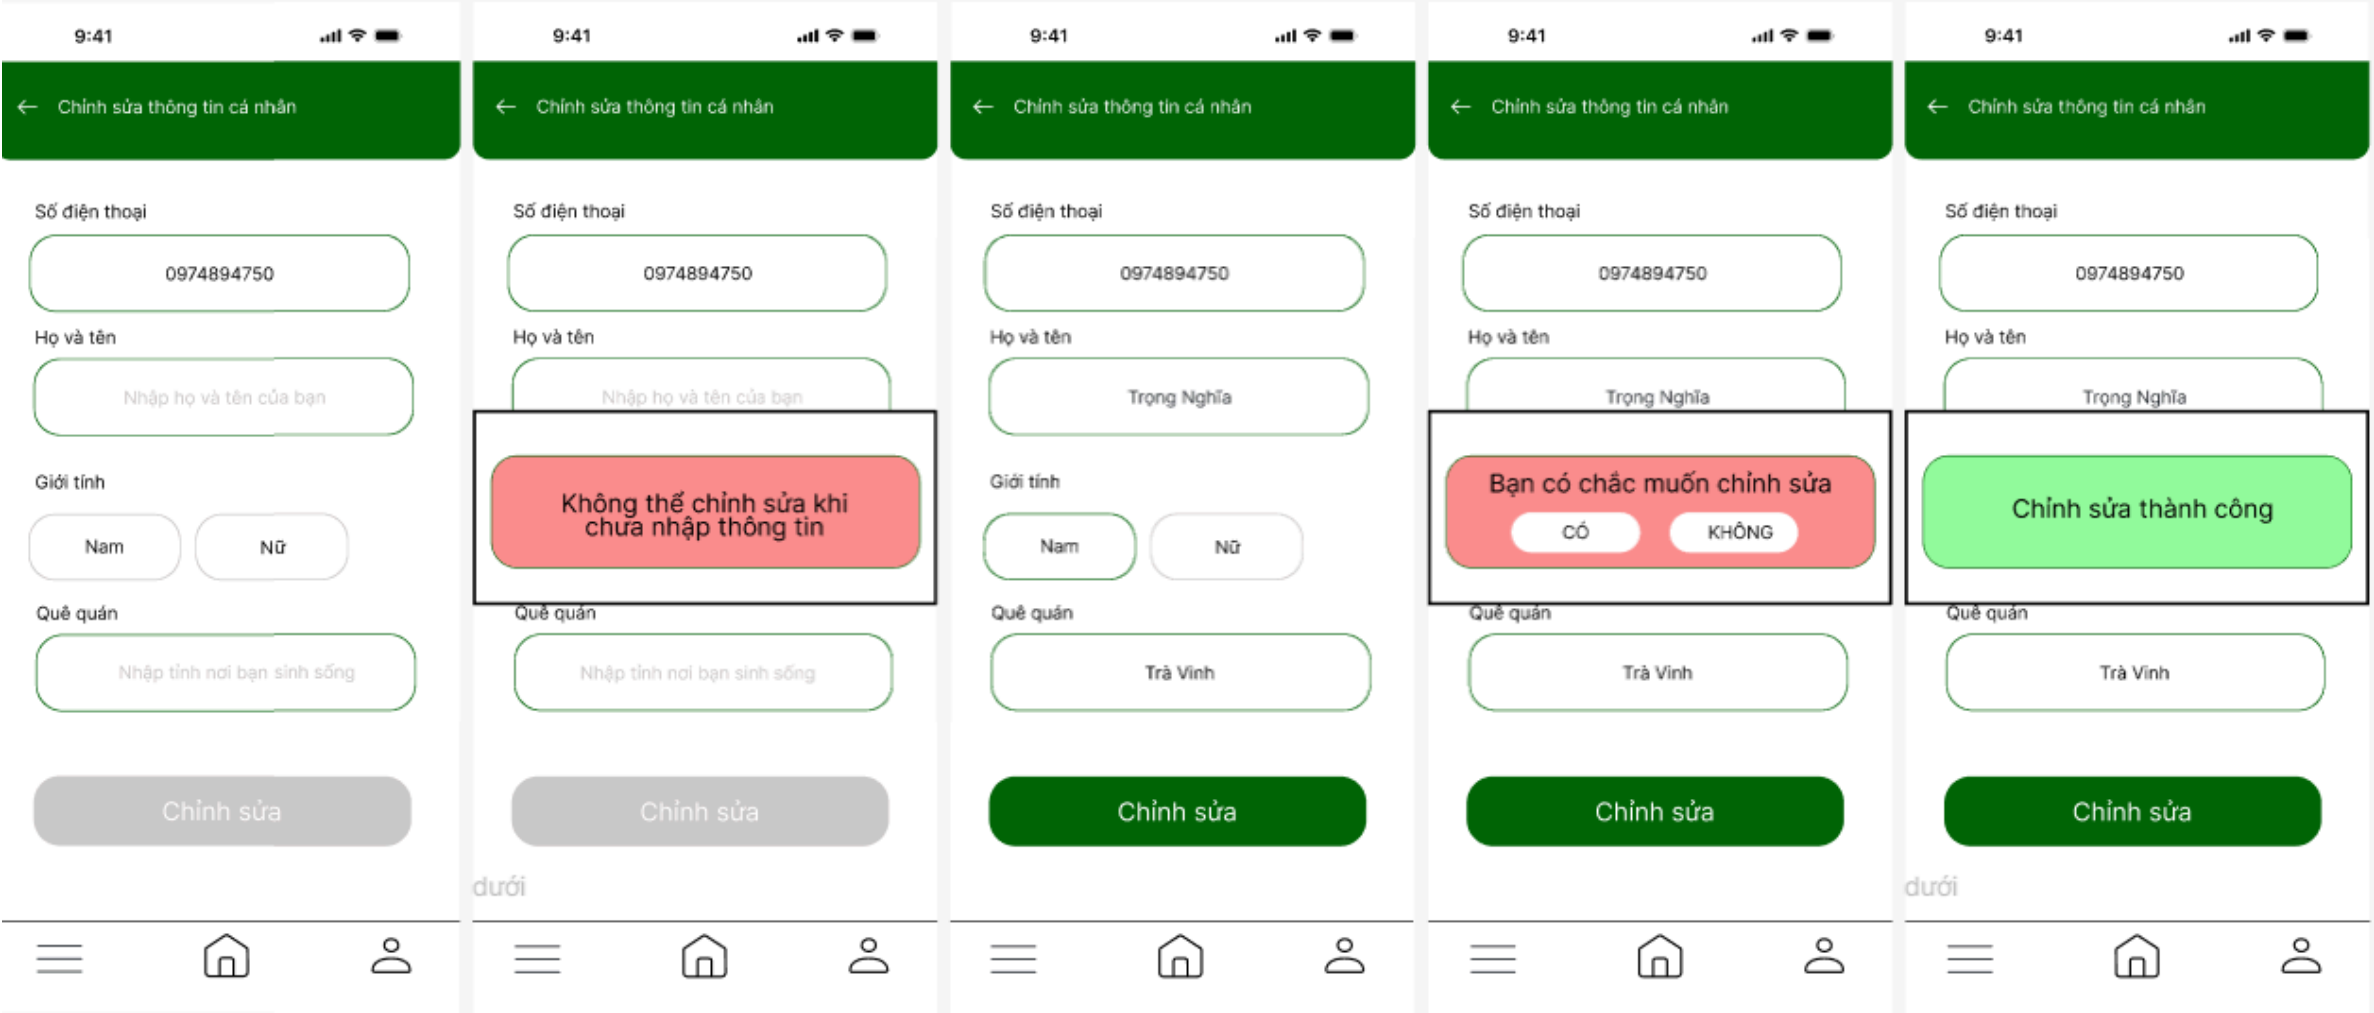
9:41

← Chỉnh sửa thông tin cá nhân

Số điện thoại

0974894750

Họ và tên

Nhập họ và tên của bạn

Giới tính

Nam

Nữ

Quê quán

Nhập tỉnh nơi bạn sinh sống

Chỉnh sửa

9:41

← Chỉnh sửa thông tin cá nhân

Số điện thoại

0974894750

Họ và tên

Nhập họ và tên của bạn

Không thể chỉnh sửa khi chưa nhập thông tin

Quê quán

Nhập tỉnh nơi bạn sinh sống

Chỉnh sửa

dưới

9:41

← Chỉnh sửa thông tin cá nhân

Số điện thoại

0974894750

Họ và tên

Trọng Nghĩa

Giới tính

Nam

Nữ

Quê quán

Trà Vinh

Chỉnh sửa

9:41

← Chỉnh sửa thông tin cá nhân

Số điện thoại

0974894750

Họ và tên

Trọng Nghĩa

Bạn có chắc muốn chỉnh sửa

CÓ

KHÔNG

Quê quán

Trà Vinh

Chỉnh sửa

9:41

← Chỉnh sửa thông tin cá nhân

Số điện thoại

0974894750

Họ và tên

Trọng Nghĩa

Chỉnh sửa thành công

Quê quán

Trà Vinh

Chỉnh sửa

dưới